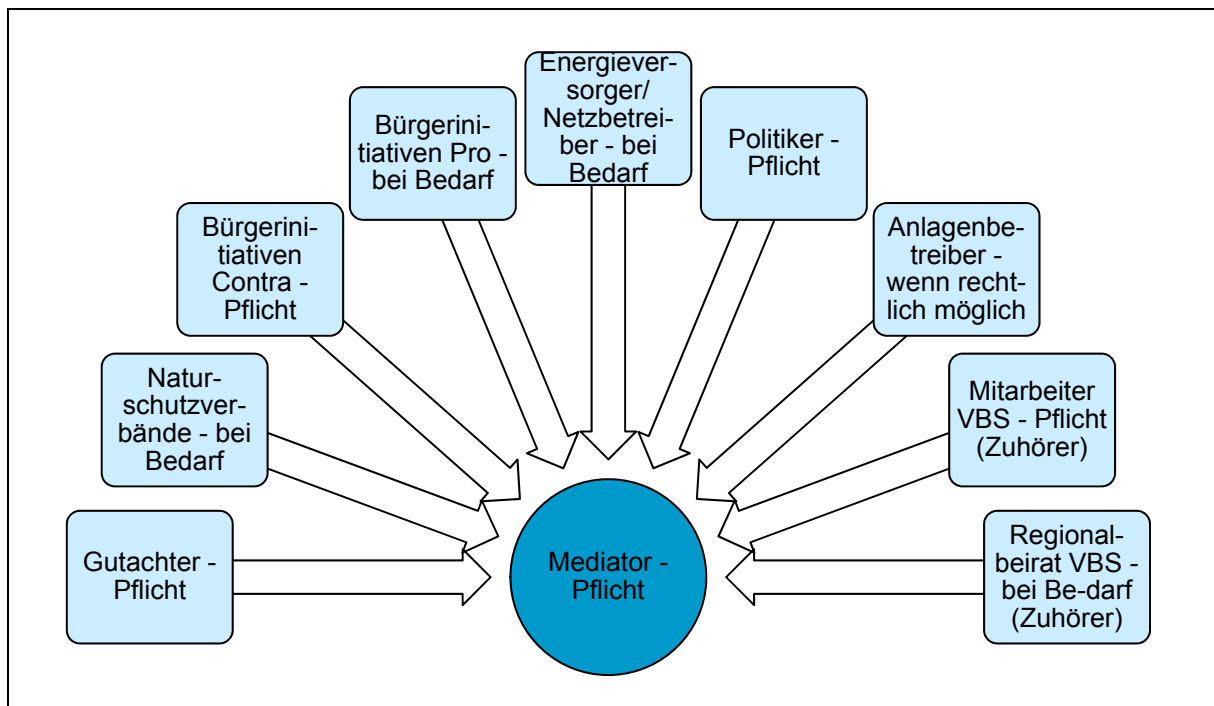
Energieversorger/ Netzbetreiber - bei Bedarf

Bürgerinitiativen Pro - bei Bedarf

Politiker - Pflicht

Bürgerinitiativen Contra - Pflicht

Anlagenbetreiber - wenn rechtlich möglich

Naturschutzverbände - bei Bedarf

Mitarbeiter VBS - Pflicht (Zuhörer)

Gutachter - Pflicht

Mediator - Pflicht

Regionalbeirat VBS - bei Be-darf (Zuhörer)